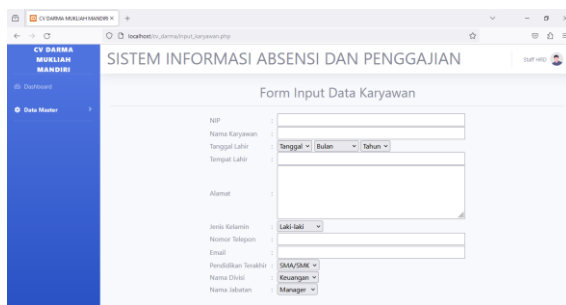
CV DARMA MUKLIAH MANDIRI ×
+
localhost/cv_darma/input_karyawan.php
CV DARMA MUKLIAH MANDIRI
SISTEM INFORMASI ABSENSI DAN PENGGAJIAN
Staff HRD
Dashboard
Data Master
Form Input Data Karyawan
NIP :
Nama Karyawan :
Tanggal Lahir : Tanggal Bulan Tahun
Tempat Lahir :
Alamat :
Jenis Kelamin : Laki-laki
Nomor Telepon :
Email :
Pendidikan Terakhir : SMA/SMK
Nama Divisi : Keuangan
Nama Jabatan : Manager